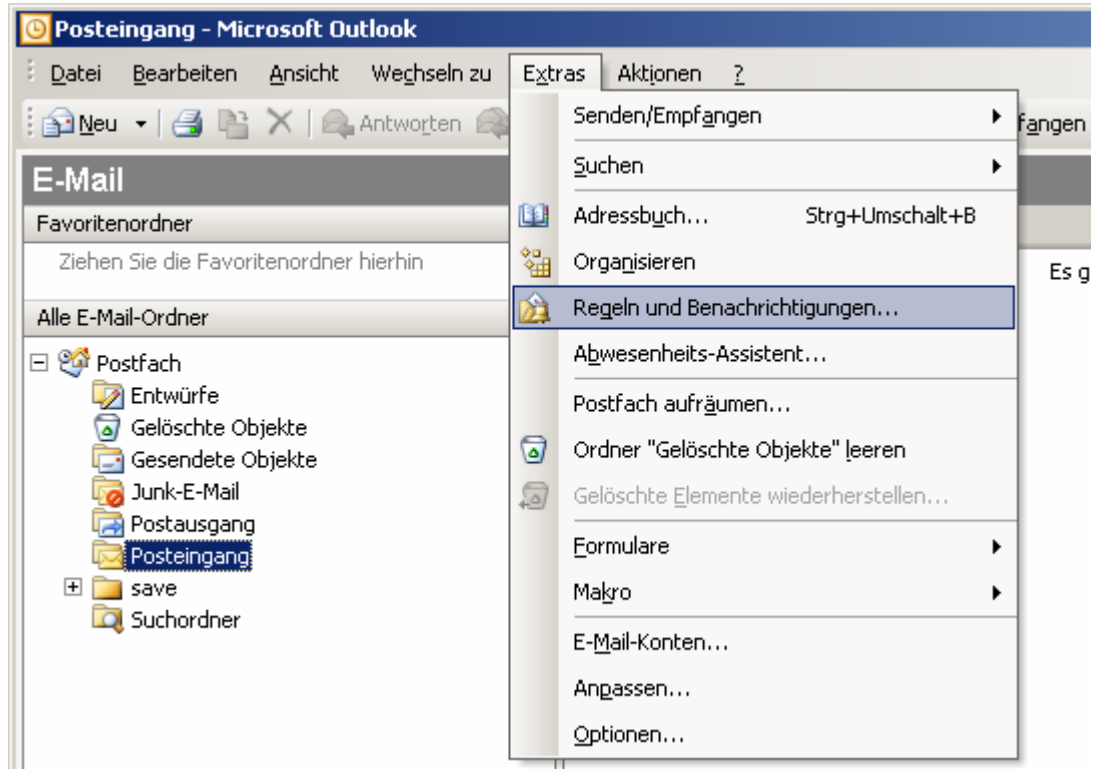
Posteingang - Microsoft Outlook

Datei Bearbeiten Ansicht Wechseln zu Extras Aktionen ?

Neu Antworten fangen

E-Mail

Favoritenordner

Ziehen Sie die Favoritenordner hierhin

Alle E-Mail-Ordner

Postfach
Entwürfe
Gelöschte Objekte
Gesendete Objekte
Junk-E-Mail
Postausgang
Posteingang
save
Suchordner

Es g

Senden/Empfangen
Suchen
Adressbuch... Strg+Umschalt+B
Organisieren
Regeln und Benachrichtigungen...
Abwesenheits-Assistent...
Postfach aufräumen...
Ordner "Gelöschte Objekte" leeren
Gelöschte Elemente wiederherstellen...
Formulare
Makro
E-Mail-Konten...
Anpassen...
Optionen...